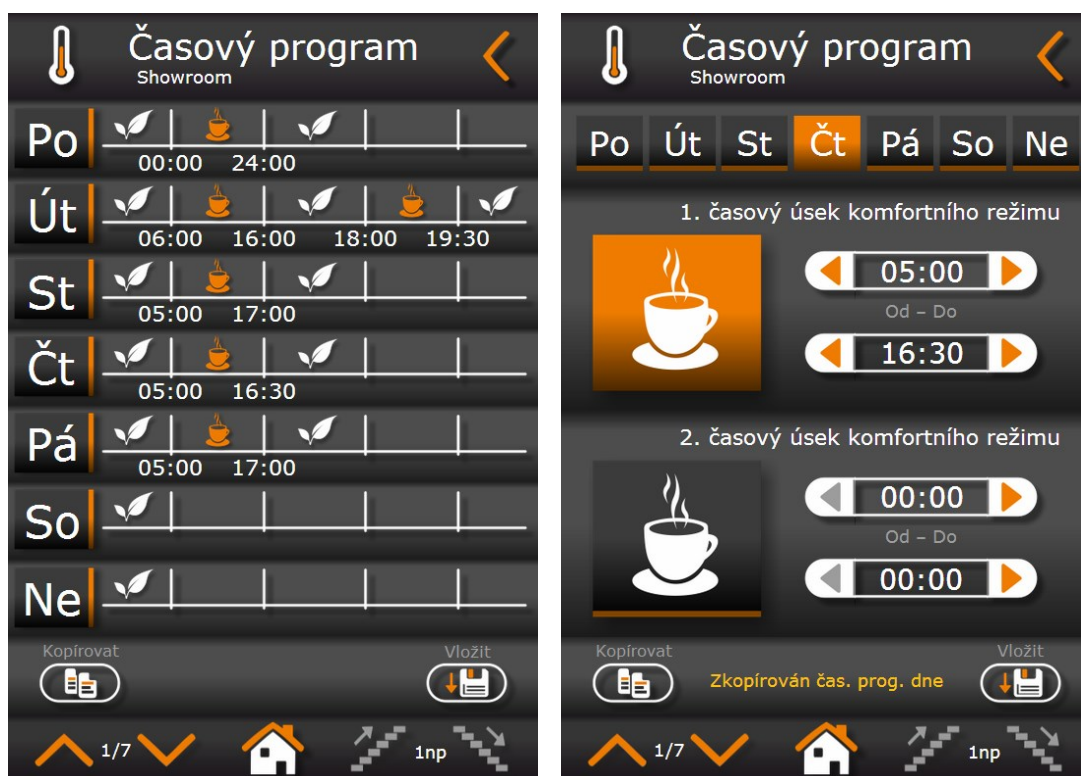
Časový program
Showroom

Po
00:00 24:00

Út
06:00 16:00 18:00 19:30

St
05:00 17:00

Čt
05:00 16:30

Pá
05:00 17:00

So

Ne

Kopírovat
Vložit

1/7
1np

Časový program
Showroom

Po Út St Čt Pá So Ne

1. časový úsek komfortního režimu
05:00
Od – Do
16:30

2. časový úsek komfortního režimu
00:00
Od – Do
00:00

Kopírovat
Zkopírován čas. prog. dne
Vložit

1/7
1np